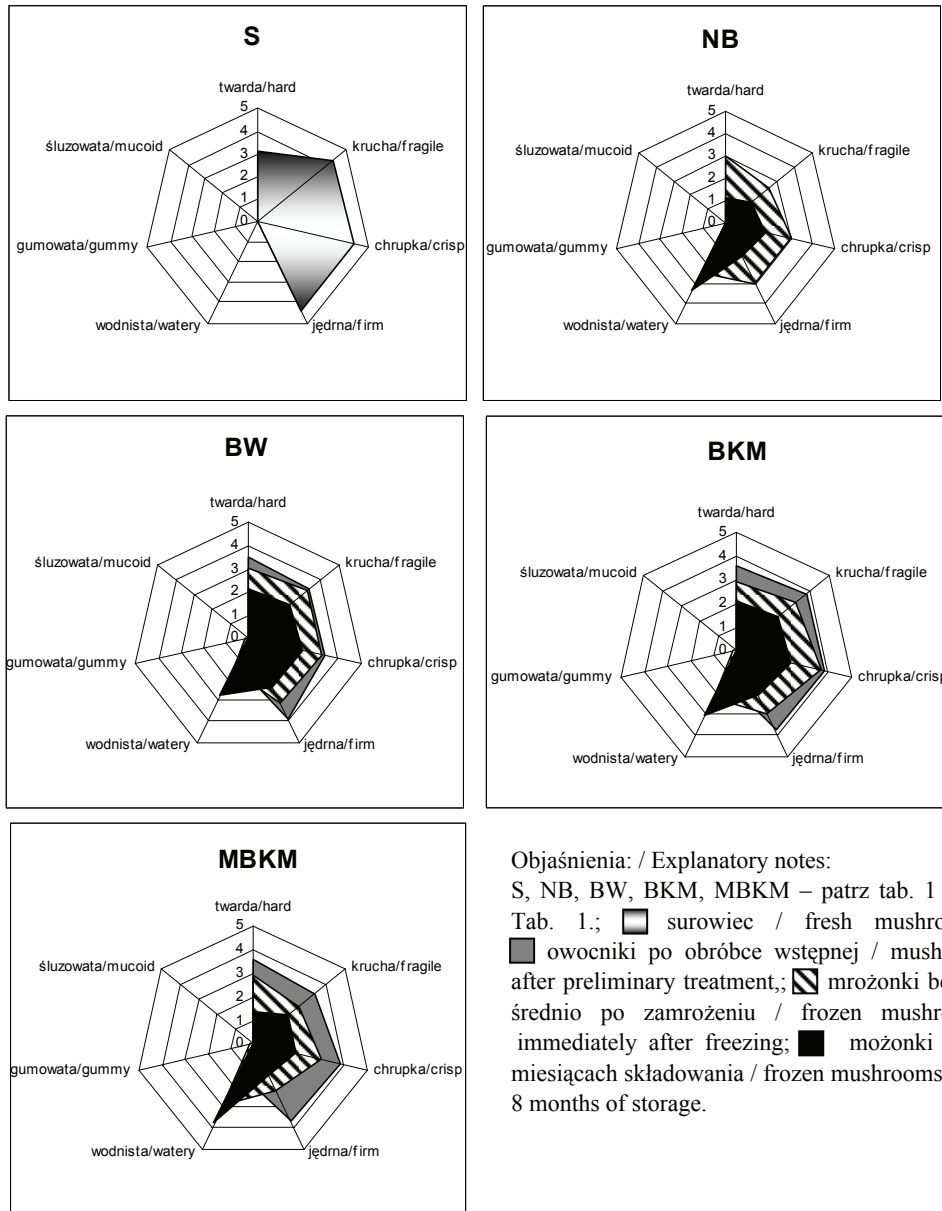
S

twarda/hard
5
4
3
2
1
0
krucha/fragile
chrupka/crisp
jędrna/firm
wodnista/watery
gumowata/gummy
śluzowata/mucoid

NB

twarda/hard
5
4
3
2
1
0
krucha/fragile
chrupka/crisp
jędrna/firm
wodnista/watery
gumowata/gummy
śluzowata/mucoid

BW

twarda/hard
5
4
3
2
1
0
krucha/fragile
chrupka/crisp
jędrna/firm
wodnista/watery
gumowata/gummy
śluzowata/mucoid

BKM

twarda/hard
5
4
3
2
1
0
krucha/fragile
chrupka/crisp
jędrna/firm
wodnista/watery
gumowata/gummy
śluzowata/mucoid

MBKM

twarda/hard
5
4
3
2
1
0
krucha/fragile
chrupka/crisp
jędrna/firm
wodnista/watery
gumowata/gummy
śluzowata/mucoid

Objaśnienia: / Explanatory notes:
S, NB, BW, BKM, MBKM – patrz tab. 1 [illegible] Tab. 1.; surowiec / fresh mushro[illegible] owocniki po obróbce wstępnej / mush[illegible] after preliminary treatment,; mrożonki be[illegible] średnio po zamrożeniu / frozen mushro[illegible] immediately after freezing; możonki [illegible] miesiącach składowania / frozen mushrooms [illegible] 8 months of storage.